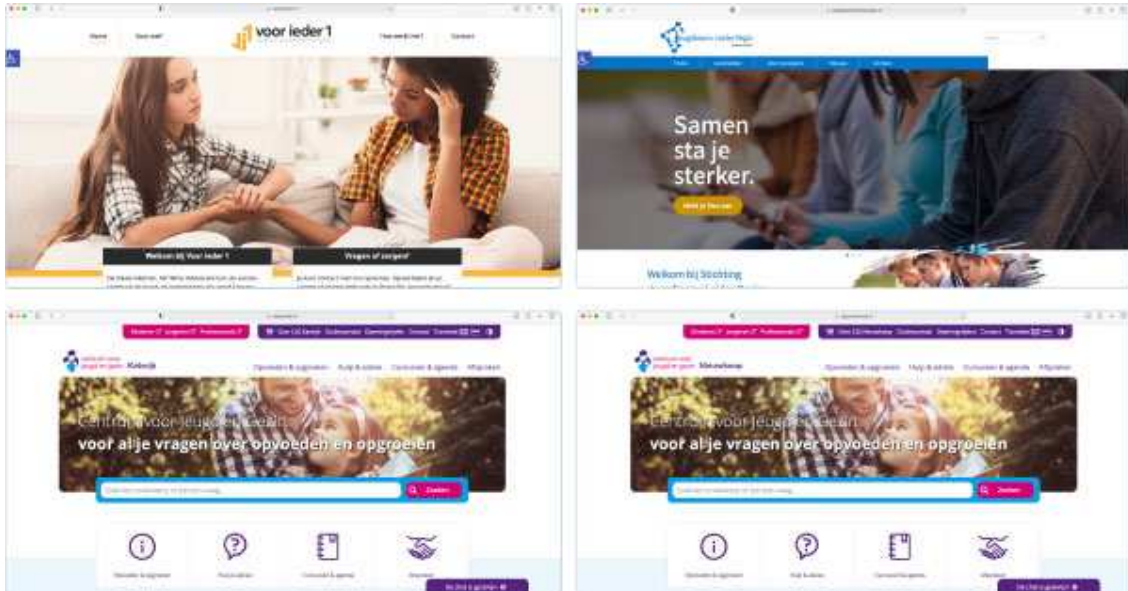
Home Voor wie? voor ieder 1 Hoe werkt het? Contact

Welkom bij Voor ieder 1

Vragen of zorgen?

Samen sta je sterker.

Welkom bij Stichting

Ouders Jongeren Professionals Over CJG Zoeken

Katwijk

Opvoeden & opgroeien Hulp & advies Cursussen & agenda Afspraken

Centrum voor Jeugd en Gezin

voor al je vragen over opvoeden en opgroeien

Zoeken

Opvoeden & opgroeien Hulp & advies Cursussen & agenda Afspraken

Ouders Jongeren Professionals Over CJG Zoeken

Noordwijk

Opvoeden & opgroeien Hulp & advies Cursussen & agenda Afspraken

Centrum voor Jeugd en Gezin

voor al je vragen over opvoeden en opgroeien

Zoeken

Opvoeden & opgroeien Hulp & advies Cursussen & agenda Afspraken